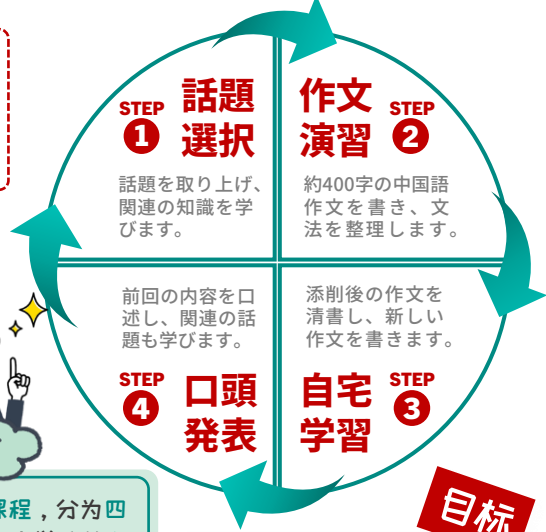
STEP 1 話題選択

話題を取り上げ、関連の知識を学びます。

作文演習 STEP 2

約400字の中国語作文を書き、文法を整理します。

前回の内容を口述し、関連の話題も学びます。

STEP 4 口頭発表

添削後の作文を清書し、新しい作文を書きます。

自宅学習 STEP 3

课程，分为四

目标